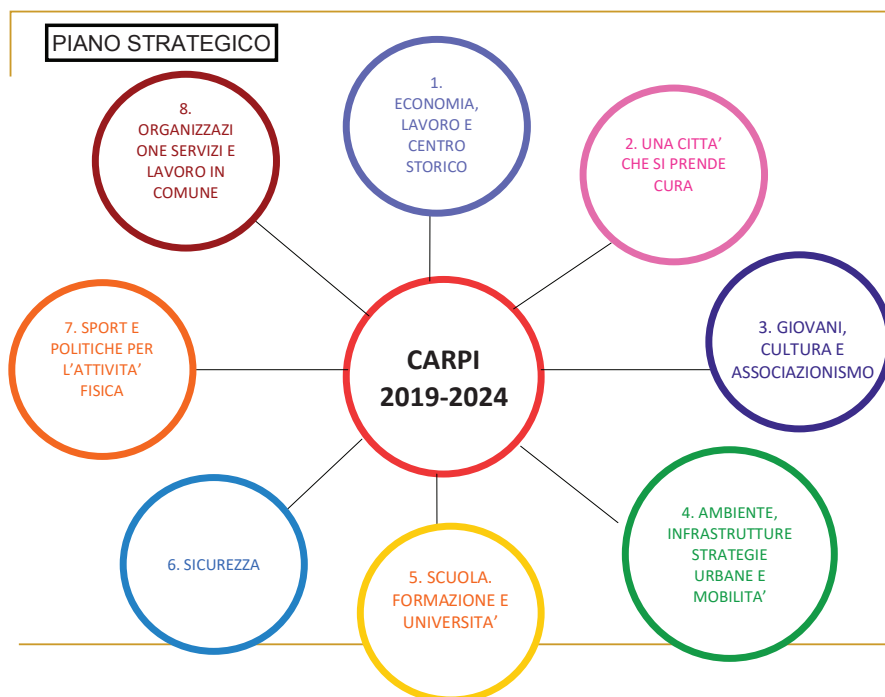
PIANO STRATEGICO

CARPI
2019-2024

1.
ECONOMIA, LAVORO E CENTRO STORICO

2. UNA CITTA' CHE SI PRENDE CURA

3. GIOVANI, CULTURA E ASSOCIAZIONISMO

4. AMBIENTE, INFRASTRUTTURE STRATEGIE URBANE E MOBILITA'

5. SCUOLA. FORMAZIONE E UNIVERSITA'

6. SICUREZZA

7. SPORT E POLITICHE PER L'ATTIVITA' FISICA

8.
ORGANIZZAZIONE SERVIZI E LAVORO IN COMUNE